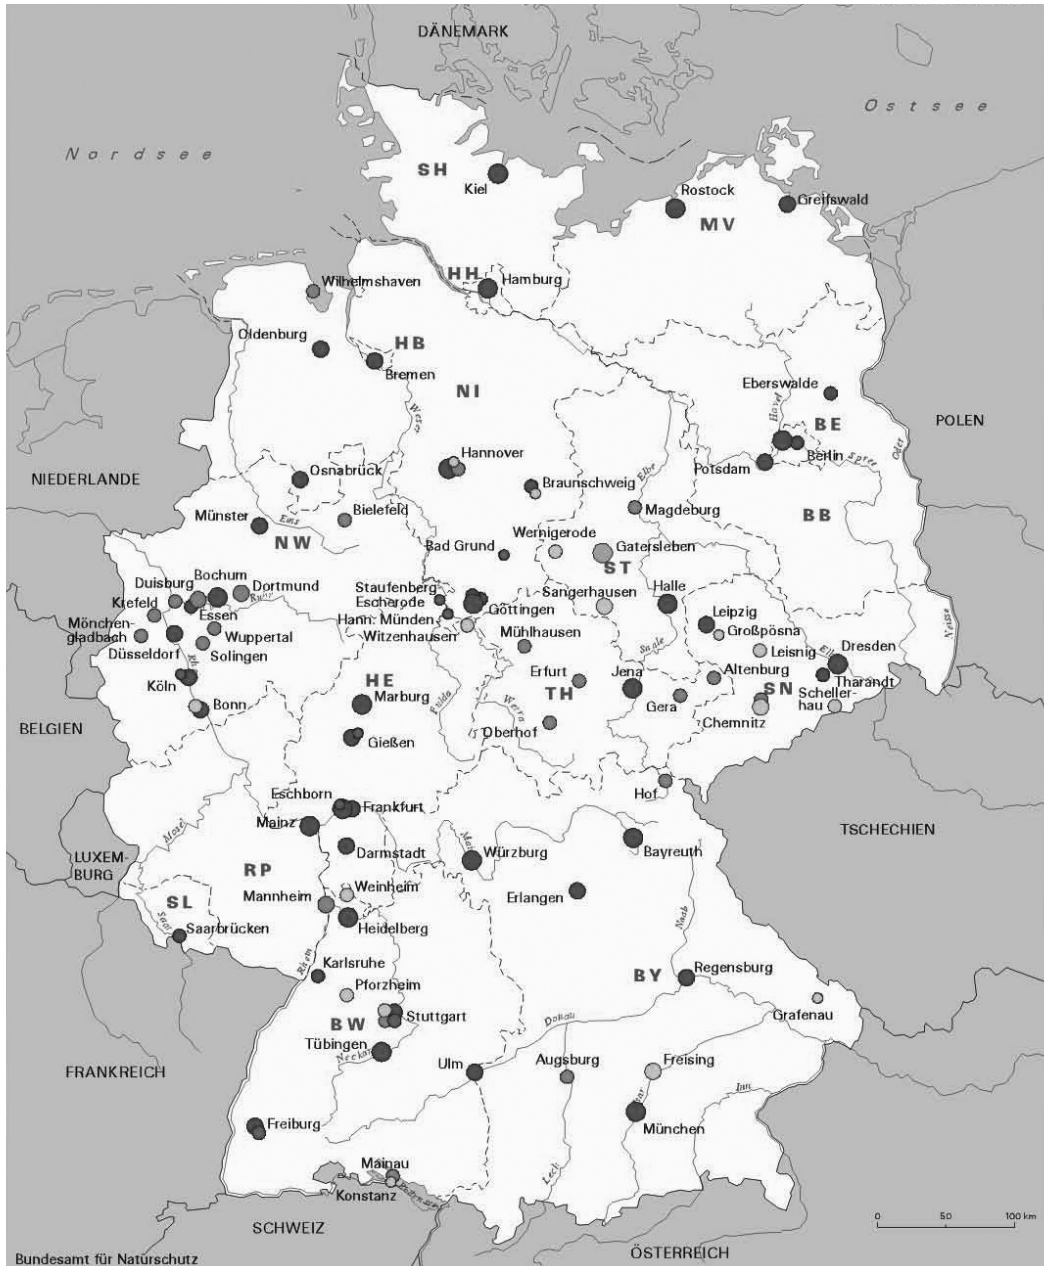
DÄNEMARK

Ostsee

Nordsee

SH
Kiel

Rostock
Greifswald
MV

HH
Hamburg
Wilhelmshaven

Oldenburg
HB
Bremen
Weser
NI

Eberswalde
Havel
BE
POLEN
Oder

Hannover
Berlin
Spree
Potsdam

NIEDERLANDE
Osnabrück
Braunschweig
Elbe
Magdeburg

Münster
Ems
Bielefeld
NW
Wernigerode
BB

Bad Grund
Gatersleben

Duisburg
Bochum
Dortmund
Ruhr
Krefeld
Essen
Staufenberg
Escherode
Hann. Münden
Witzenhausen
Göttingen
ST
Sangerhausen
Halle
Neisse

Mönchengladbach
Wuppertal
Düsseldorf
Solingen
Mühlhausen
Leipzig
Großpösna
Leisnig
Dresden

Köln
Rhein
HE
Marburg
Fulda
Erfurt
Saale
TH
Jena
Altenburg
SN
Elbe
Tharandt
Schellerhau

BELGIEN
Bonn
Werra
Gera
Chemnitz

Gießen
Oberhof

Hof

Eschborn
Frankfurt
Mosel
Mainz
Main
TSCHECHIEN

LUXEMBURG
Darmstadt
Würzburg
Bayreuth

RP
Weinheim
Mannheim
Erlangen

SL
Heidelberg
Saarbrücken
Saar
Naab

Karlsruhe
Rhein
BY
Regensburg

Pforzheim
Grafenau
BW
Stuttgart
Donau
Tübingen
Neckar

FRANKREICH
Ulm
Augsburg
Freising
Isar
Inn

Freiburg
Lech
München

Mainau
Konstanz

SCHWEIZ
ÖSTERREICH
0 50 100 km

Bundesamt für Naturschutz